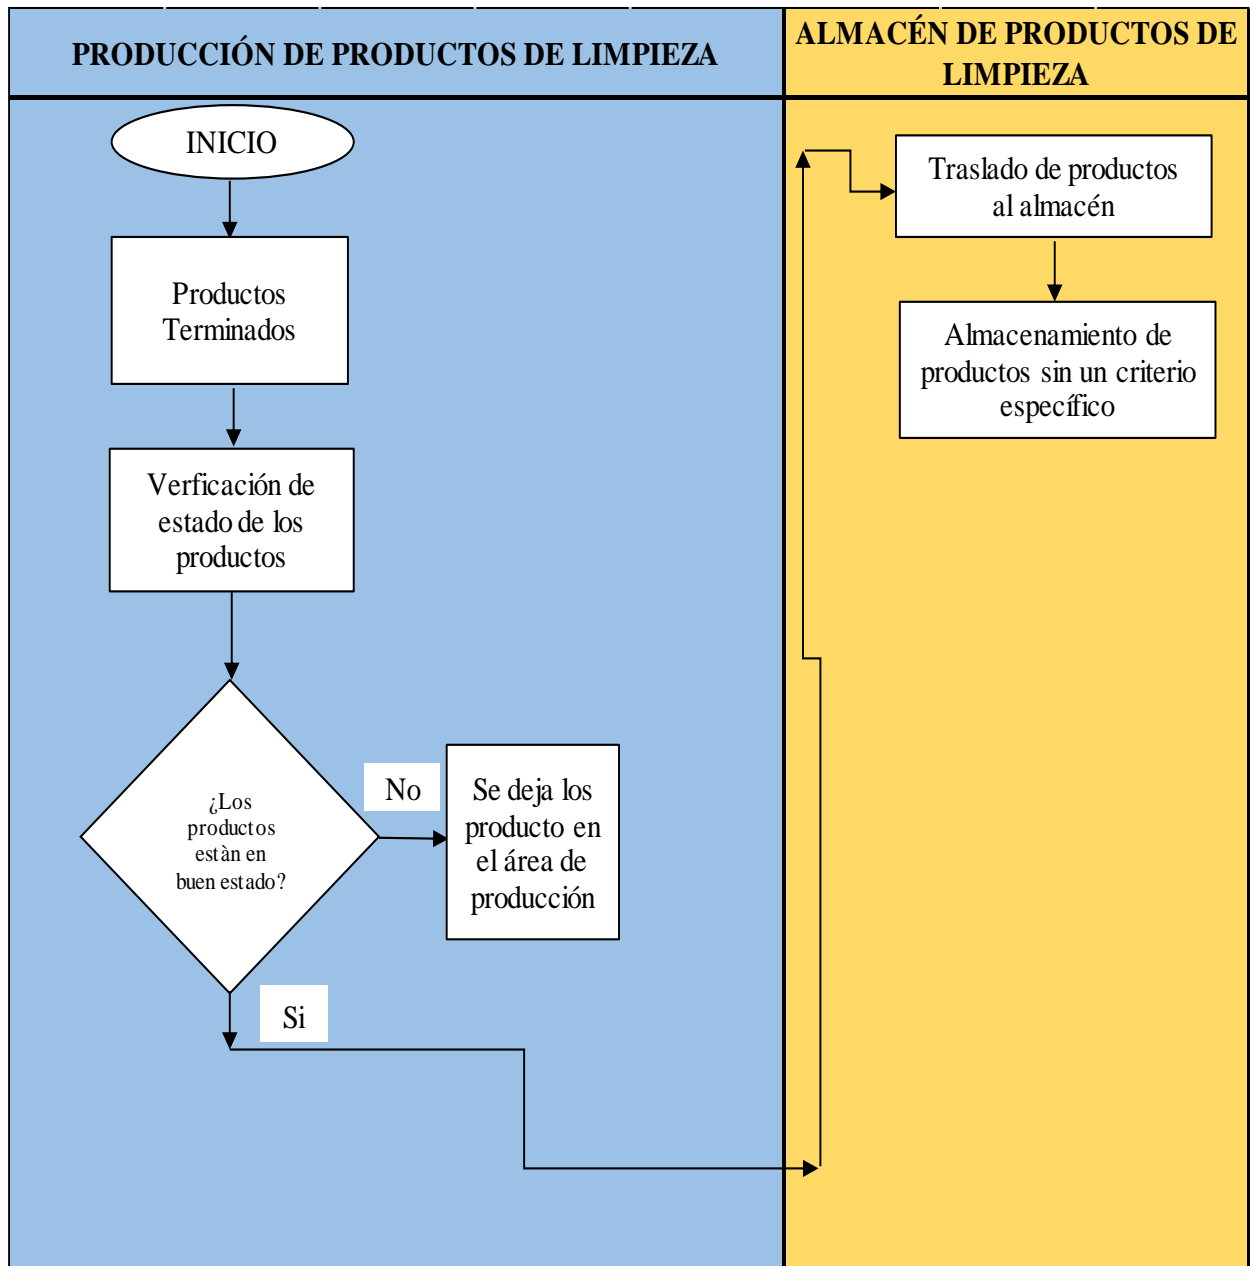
PRODUCCIÓN DE PRODUCTOS DE LIMPIEZA

ALMACÉN DE PRODUCTOS DE LIMPIEZA

INICIO

Productos Terminados

Verficación de estado de los productos

¿Los productos estàn en buen estado?

No

Se deja los producto en el área de producción

Si

Traslado de productos al almacén

Almacenamiento de productos sin un criterio específico